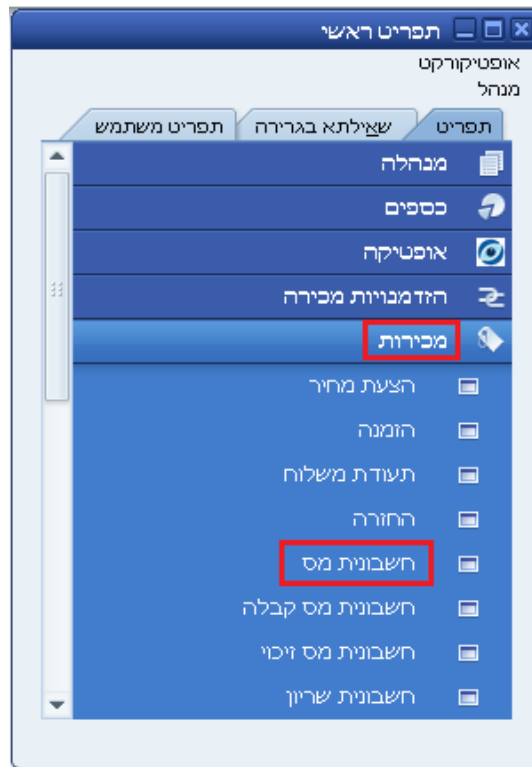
תפריט ראשי

אופטיקורקט
מנהל

תפריט | שאילתא בגרירה | תפריט משתמש

מנהלה
כספים
אופטיקה
הזדמנויות מכירה
מכירות
הצעת מחיר
הזמנה
תעודת משלוח
החזרה
חשבונית מס
חשבונית מס קבלה
חשבונית מס זיכוי
חשבונית שריון